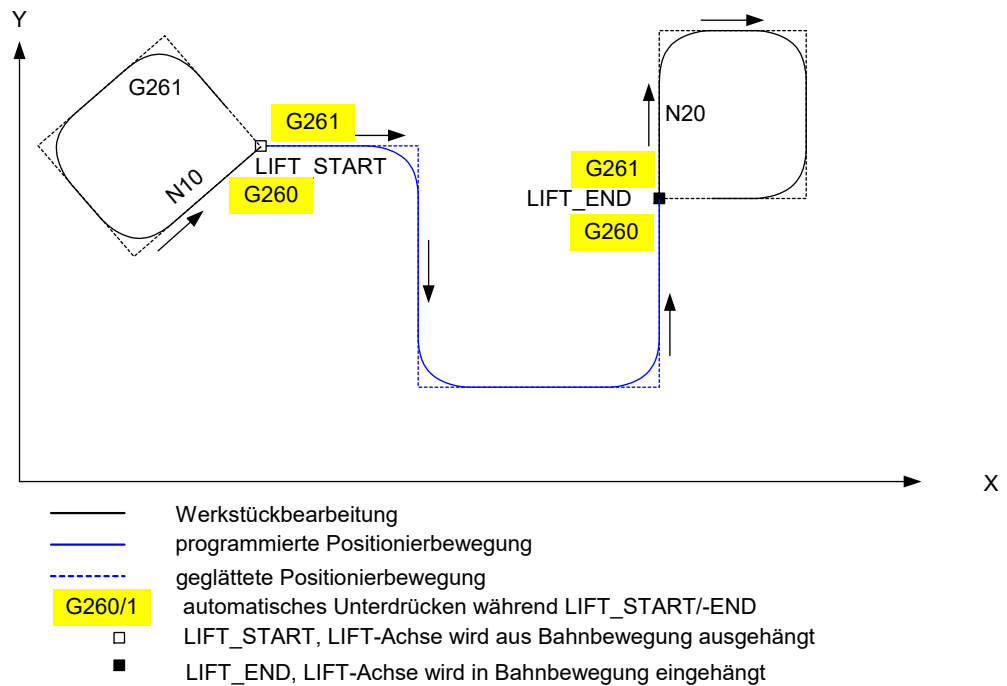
Y

G261

N10

G261

LIFT START

G260

N20

G261

LIFT_END

G260

X

Werkstückbearbeitung

programmierte Positionierbewegung

geglättete Positionierbewegung

G260/1 automatisches Unterdrücken während LIFT_START/-END

□ LIFT_START, LIFT-Achse wird aus Bahnbewegung ausgehängt

■ LIFT_END, LIFT-Achse wird in Bahnbewegung eingehängt